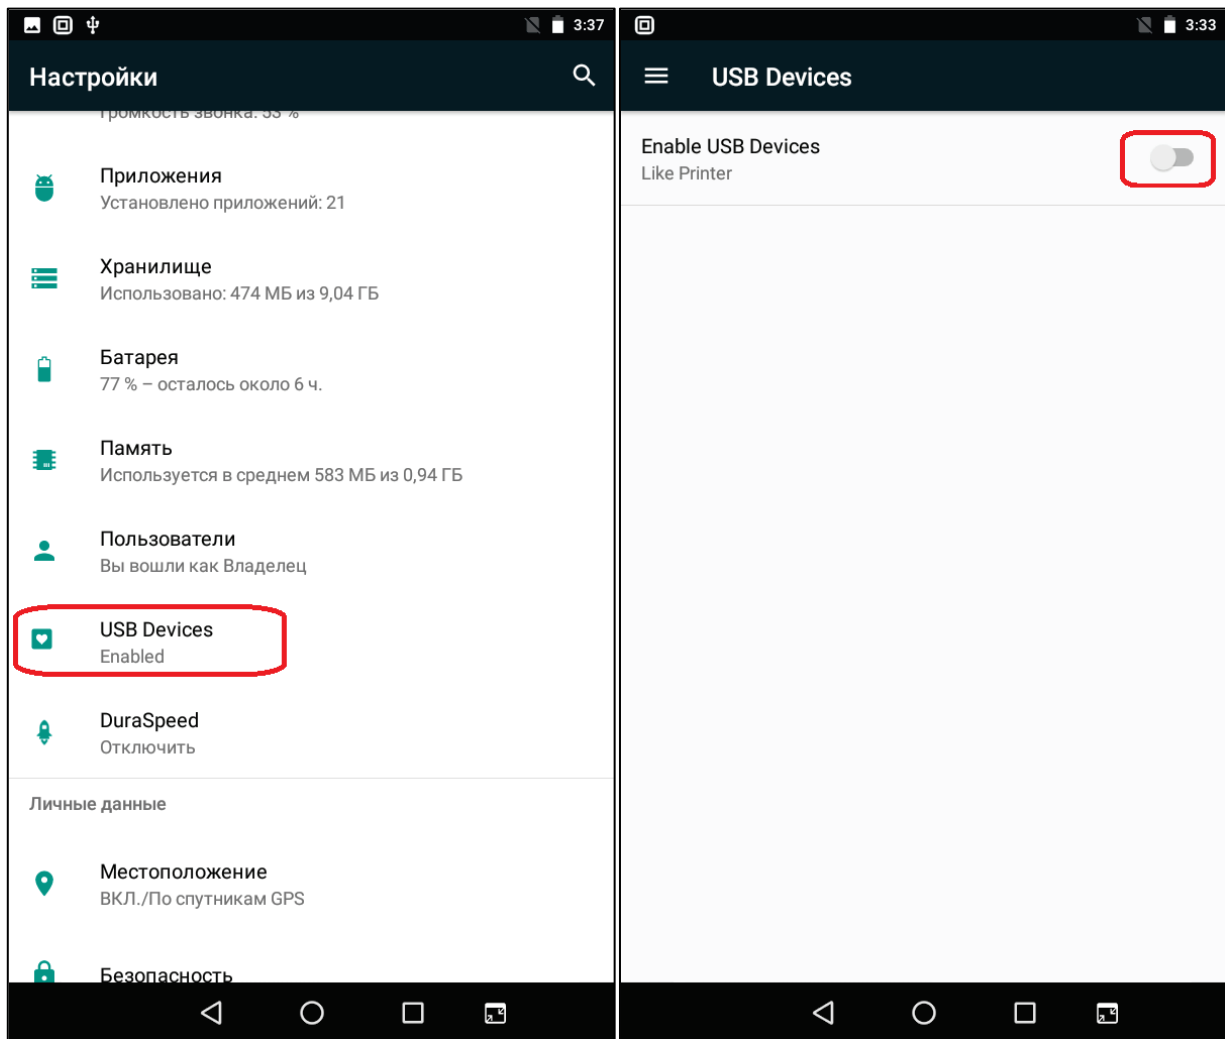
3:37

Настройки

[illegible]

Приложения
Установлено приложений: 21

Хранилище
Использовано: 474 МБ из 9,04 ГБ

Батарея
77 % – осталось около 6 ч.

Память
Используется в среднем 583 МБ из 0,94 ГБ

Пользователи
Вы вошли как Владелец

USB Devices
Enabled

DuraSpeed
Отключить

Личные данные

Местоположение
ВКЛ./По спутникам GPS

Безопасность

3:33

USB Devices

Enable USB Devices
Like Printer